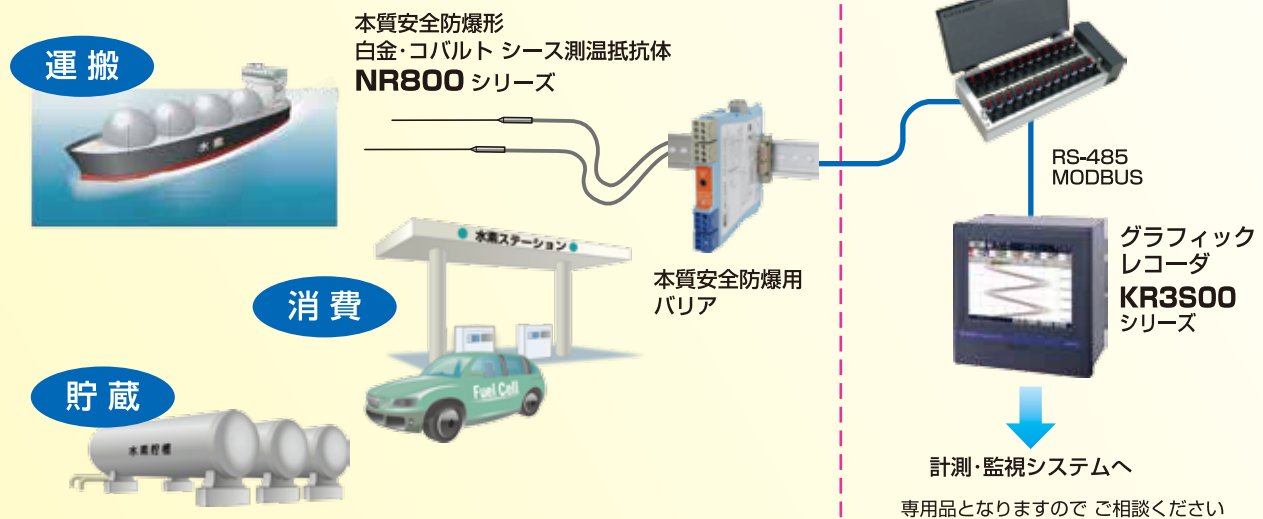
運搬

本質安全防爆形
白金・コバルト シース測温抵抗体
NR800 シリーズ

水素

水素ステーション

消費

Fuel Cell

貯蔵

水素貯槽

本質安全防爆用
バリア

RS-485
MODBUS

グラフィック
レコーダ
KR3S00
シリーズ

計測・監視システムへ

専用品となりますので ご相談ください